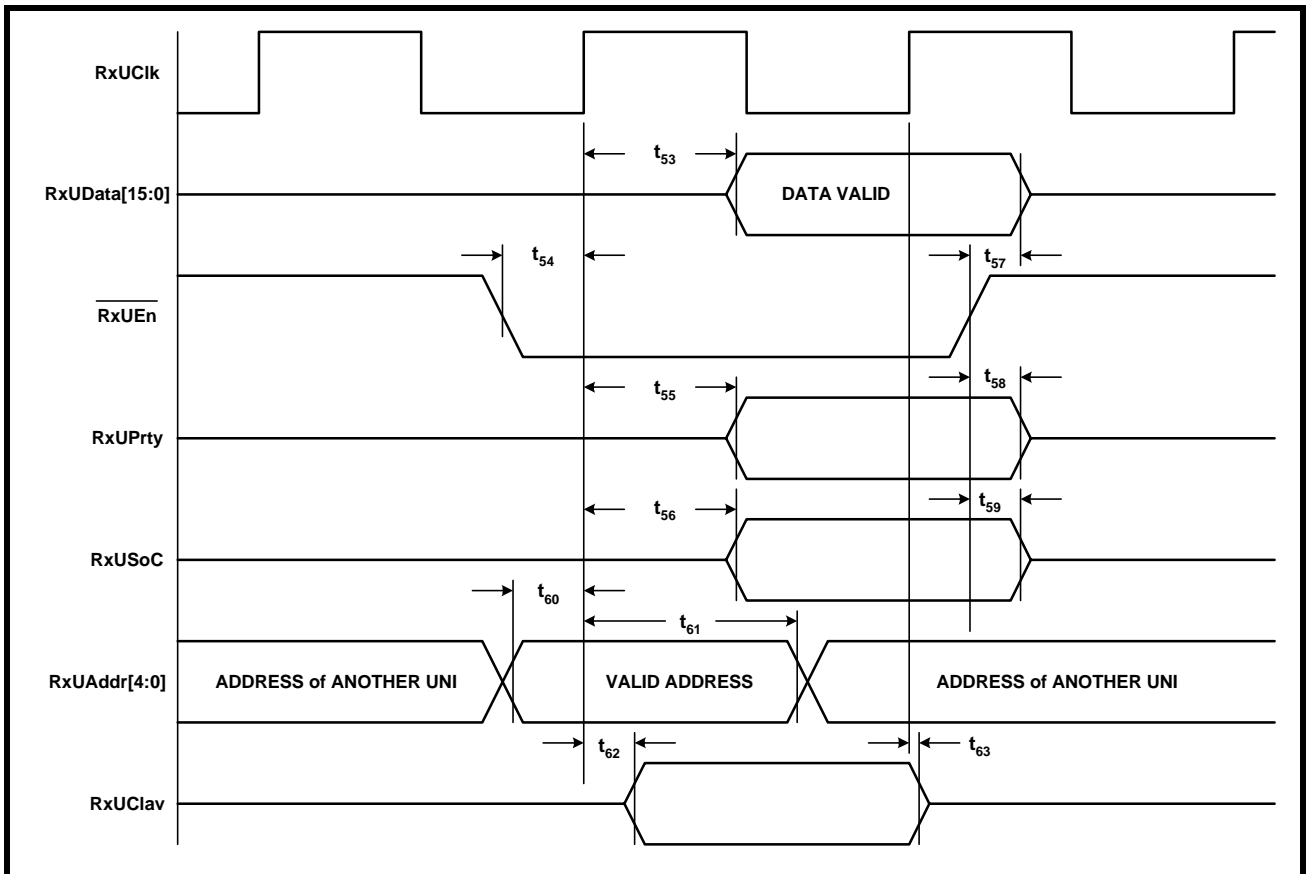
RxUClk

$t_{53}$

RxUData[15:0]

DATA VALID

$t_{54}$

$t_{57}$

$\overline{RxUEn}$

$t_{55}$

$t_{58}$

RxUPrty

$t_{56}$

$t_{59}$

RxUSoC

$t_{60}$

$t_{61}$

RxUAddr[4:0]

ADDRESS of ANOTHER UNI

VALID ADDRESS

ADDRESS of ANOTHER UNI

$t_{62}$

$t_{63}$

RxUClav